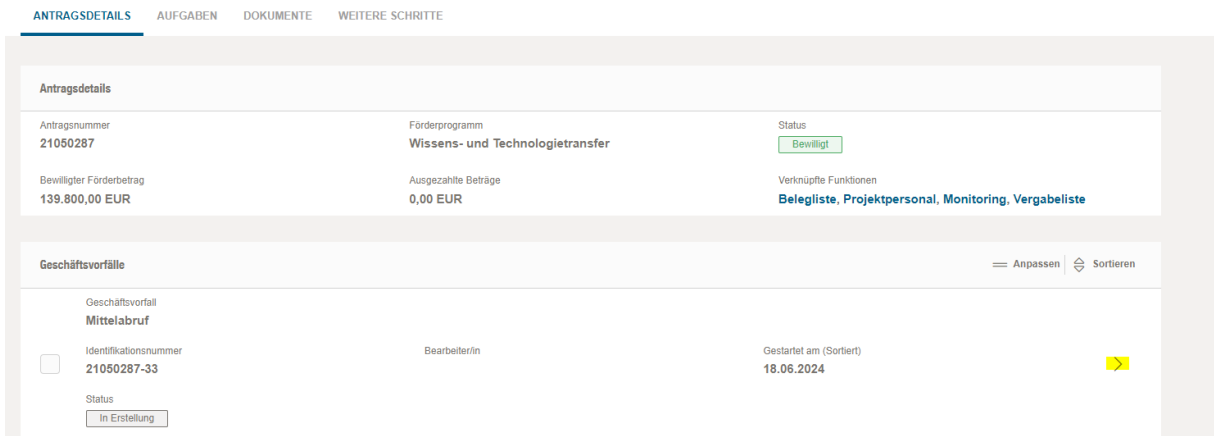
ANTRAGSDETAILS AUFGABEN DOKUMENTE WEITERE SCHRITTE

Antragsdetails

Antragsnummer
21050287

Förderprogramm
Wissens- und Technologietransfer

Status
Bewilligt

Bewilligter Förderbetrag
139.800,00 EUR

Ausgezahlte Beträge
0,00 EUR

Verknüpfte Funktionen
Belegliste, Projektpersonal, Monitoring, Vergabeliste

Geschäftsvorfälle

Anpassen Sortieren

Geschäftsvorfall
Mittelabruf

Identifikationsnummer
21050287-33

Bearbeiter/in

Gestartet am (Sortiert)
18.06.2024

Status
In Erstellung